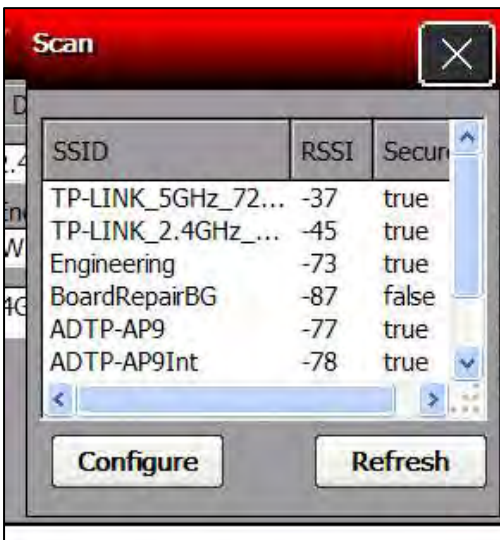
Scan

| SSID | RSSI | Secur |
|---|---|---|
| TP-LINK_5GHz_72... | -37 | true |
| TP-LINK_2.4GHz_... | -45 | true |
| Engineering | -73 | true |
| BoardRepairBG | -87 | false |
| ADTP-AP9 | -77 | true |
| ADTP-AP9Int | -78 | true |

Configure
Refresh